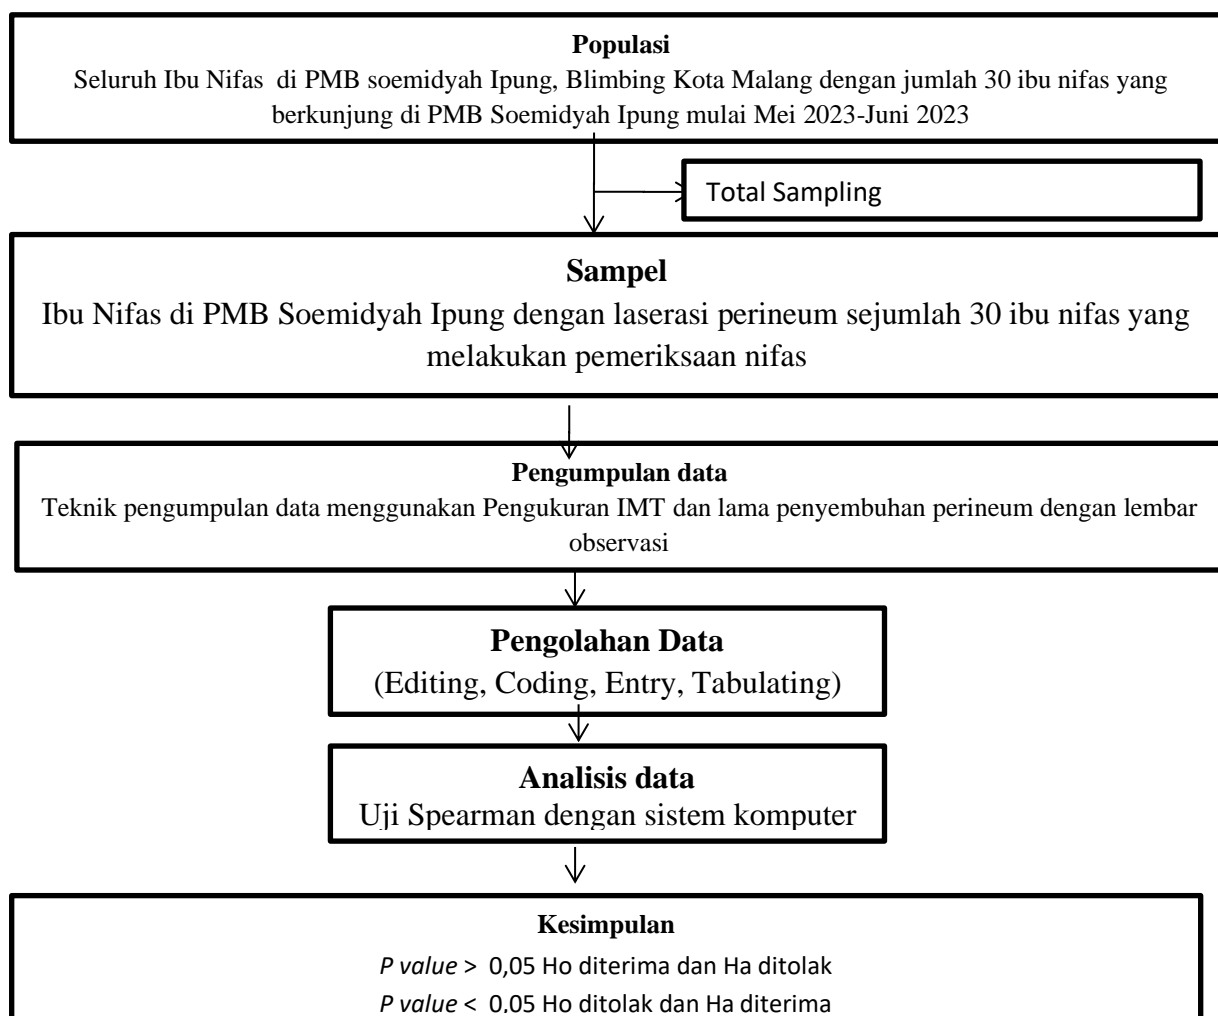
**Populasi**
Seluruh Ibu Nifas di PMB soemidyah Ipung, Blimbing Kota Malang dengan jumlah 30 ibu nifas yang berkunjung di PMB Soemidyah Ipung mulai Mei 2023-Juni 2023

Total Sampling

**Sampel**
Ibu Nifas di PMB Soemidyah Ipung dengan laserasi perineum sejumlah 30 ibu nifas yang melakukan pemeriksaan nifas

**Pengumpulan data**
Teknik pengumpulan data menggunakan Pengukuran IMT dan lama penyembuhan perineum dengan lembar observasi

**Pengolahan Data**
(Editing, Coding, Entry, Tabulating)

**Analisis data**
Uji Spearman dengan sistem komputer

**Kesimpulan**
*P value* > 0,05 Ho diterima dan Ha ditolak
*P value* < 0,05 Ho ditolak dan Ha diterima